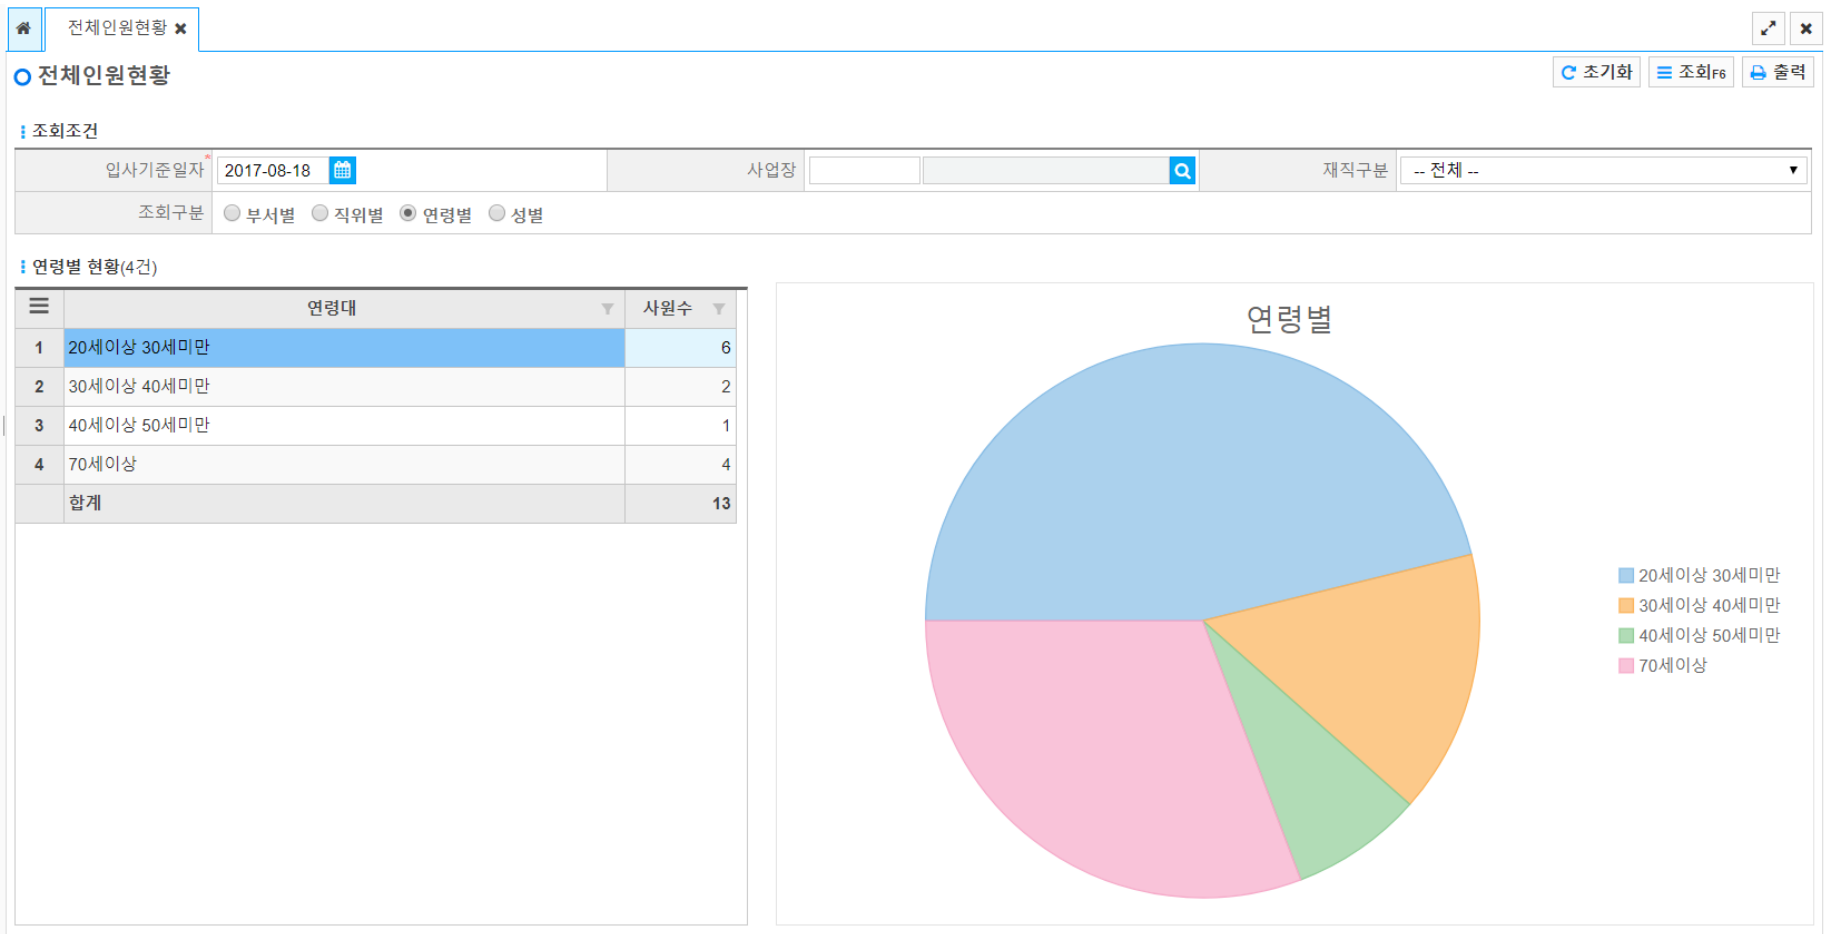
전체인원현황 ✖

전체인원현황

조기화 조회F6 출력

조회조건

입사기준일자 2017-08-18 사업장 재직구분 -- 전체 --

조회구분 부서별 직위별 연령별 성별

연령별 현황(4건)

| | 연령대 | 사원수 |
|---|---|---|
| 1 | 20세이상 30세미만 | 6 |
| 2 | 30세이상 40세미만 | 2 |
| 3 | 40세이상 50세미만 | 1 |
| 4 | 70세이상 | 4 |
| | 합계 | 13 |

연령별

20세이상 30세미만
30세이상 40세미만
40세이상 50세미만
70세이상